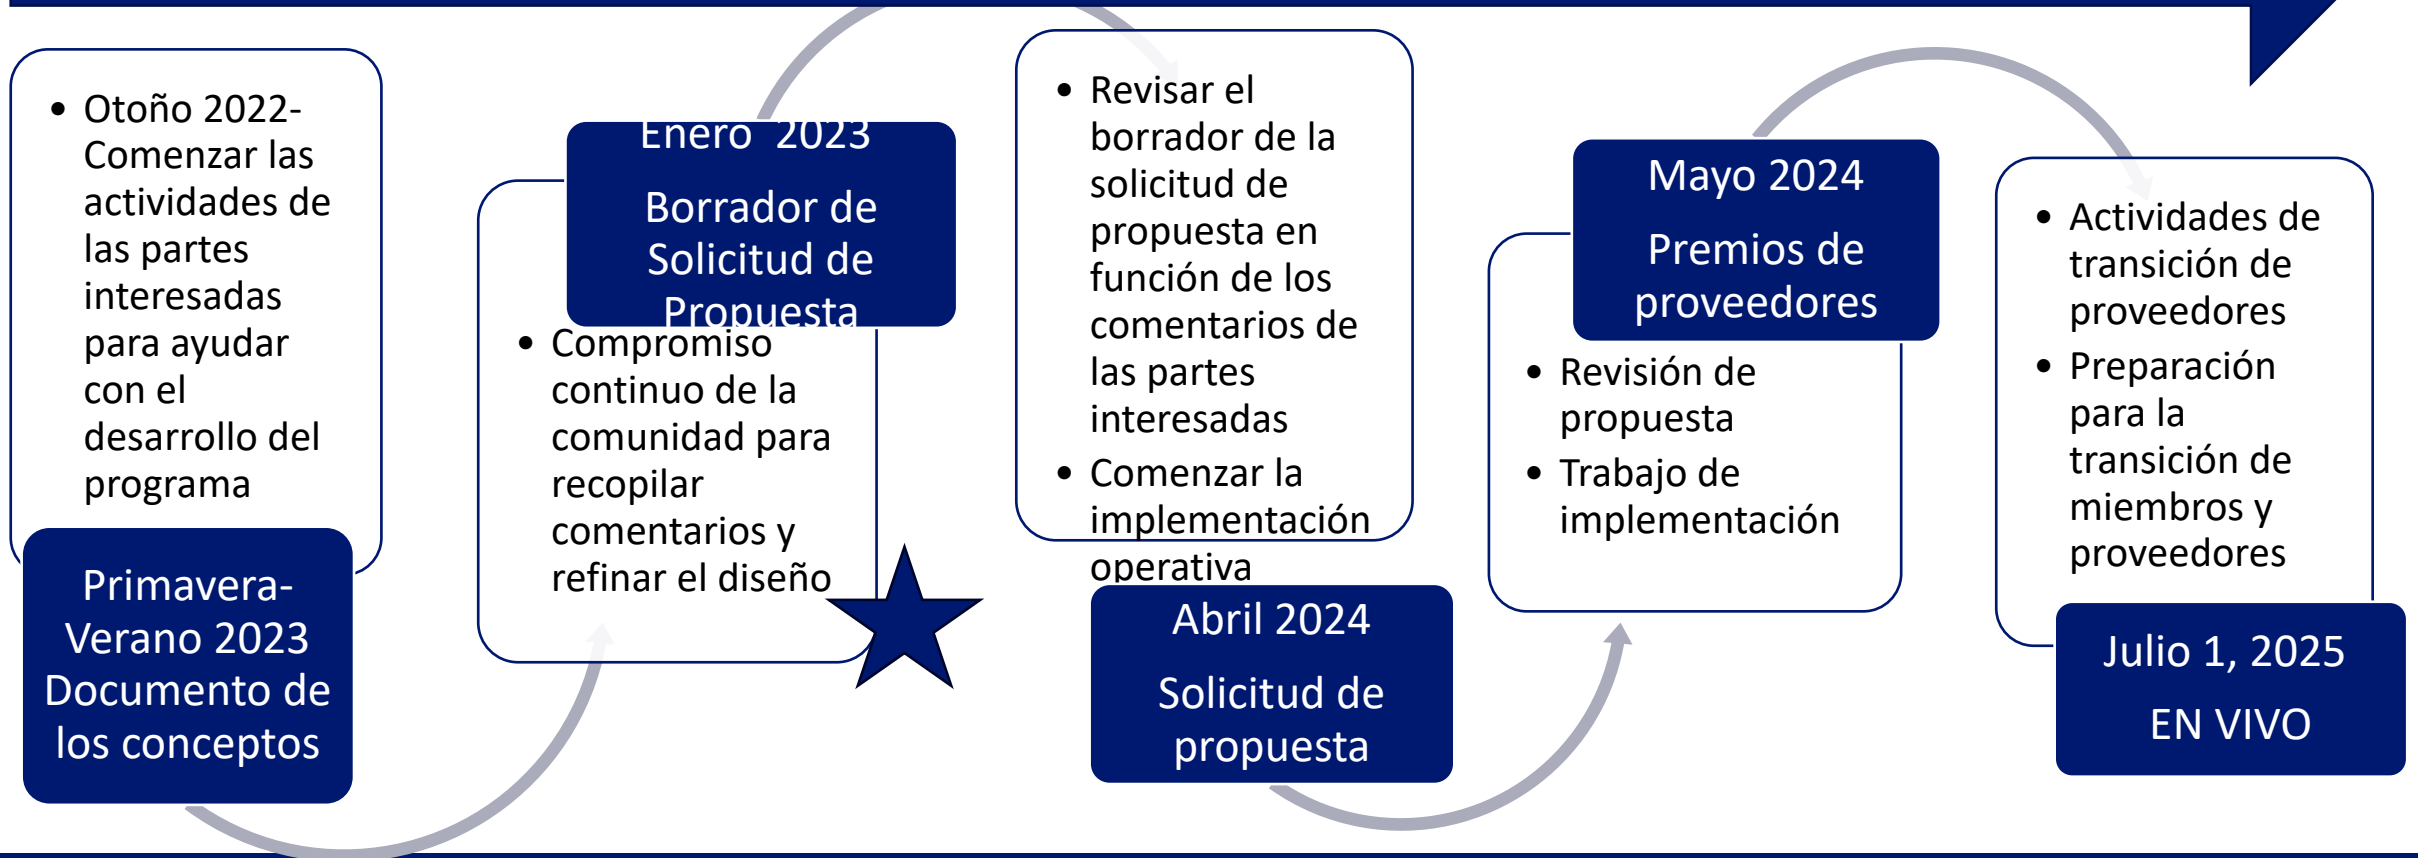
• Otoño 2022- Comenzar las actividades de las partes interesadas para ayudar con el desarrollo del programa

Primavera-Verano 2023 Documento de los conceptos

Enero 2023

Borrador de Solicitud de Propuesta

• Compromiso continuo de la comunidad para recopilar comentarios y refinar el diseño

• Revisar el borrador de la solicitud de propuesta en función de los comentarios de las partes interesadas
• Comenzar la implementación operativa

Abril 2024

Solicitud de propuesta

Mayo 2024

Premios de proveedores

• Revisión de propuesta
• Trabajo de implementación

• Actividades de transición de proveedores
• Preparación para la transición de miembros y proveedores

Julio 1, 2025

EN VIVO